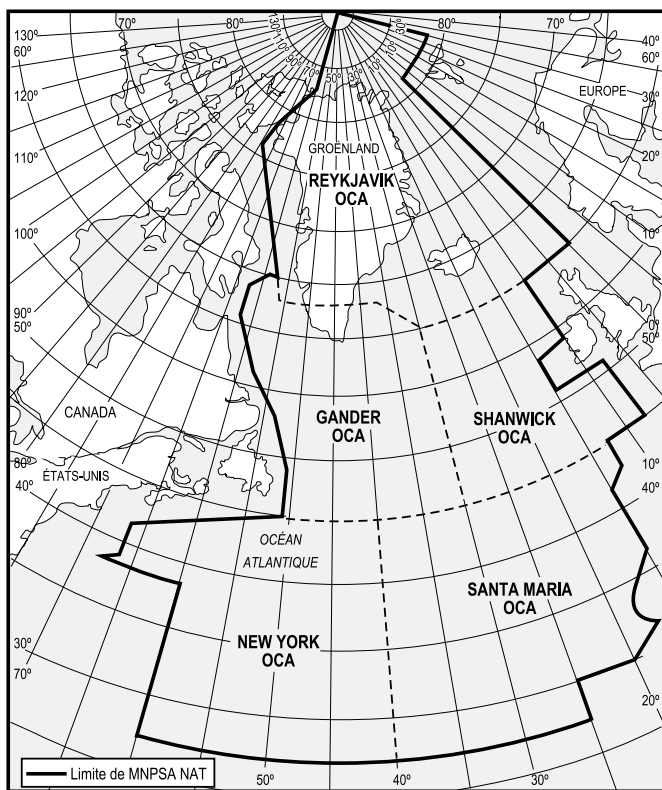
70º
80º
130º
10º
30º
50º
70º
50º
30º
10º
30º
80º
70º
130º
60º
40º
60º
120º
EUROPE
30º
110º
GROENLAND
20º
REYKJAVIK OCA
100º
10º
90º
50º
0º
50º
CANADA
GANDER OCA
SHANWICK OCA
80º
ÉTATS-UNIS
10º
40º
40º
OCÉAN ATLANTIQUE
SANTA MARIA OCA
30º
70º
NEW YORK OCA
20º
Limite de MNPSA NAT
50º
40º
30º